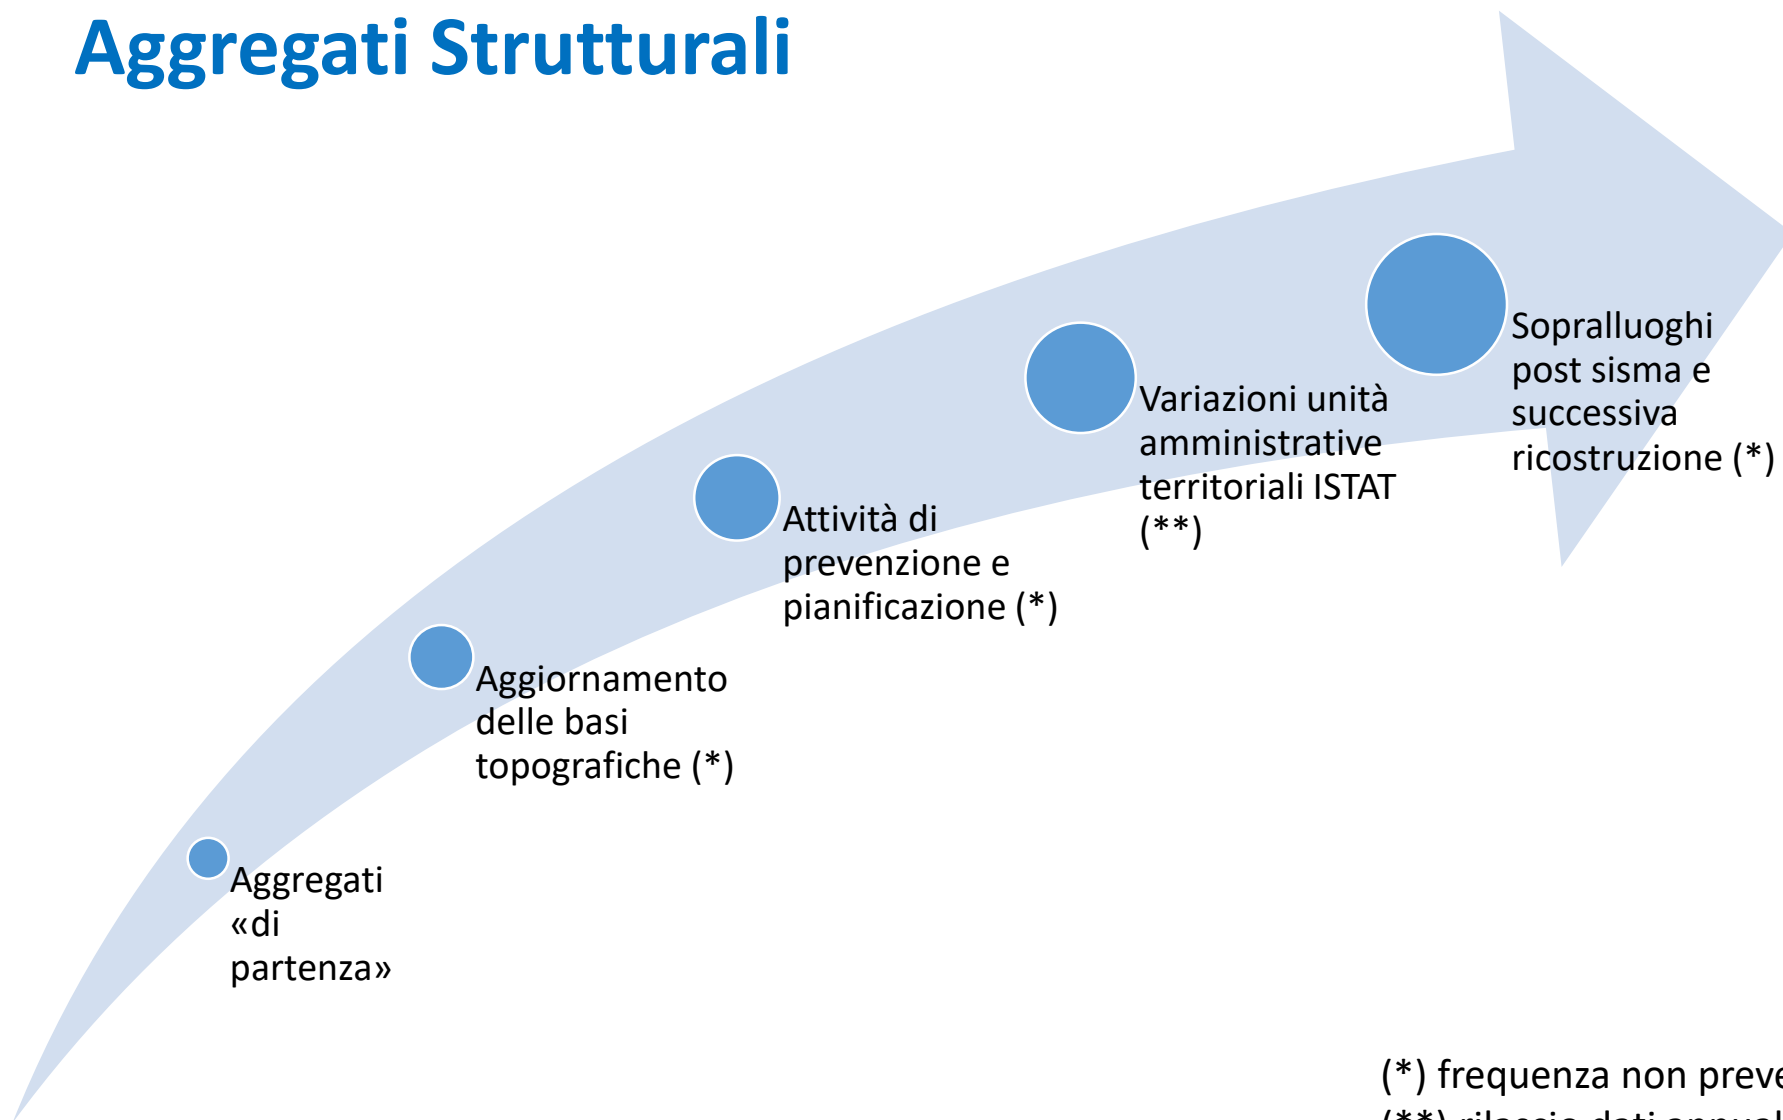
Aggregati Strutturali

Aggregati «di partenza»

Aggiornamento delle basi topografiche (*)

Attività di prevenzione e pianificazione (*)

Variazioni unità amministrative territoriali ISTAT (**)

Sopralluoghi post sisma e successiva ricostruzione (*)

(*) frequenza non preve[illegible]
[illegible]